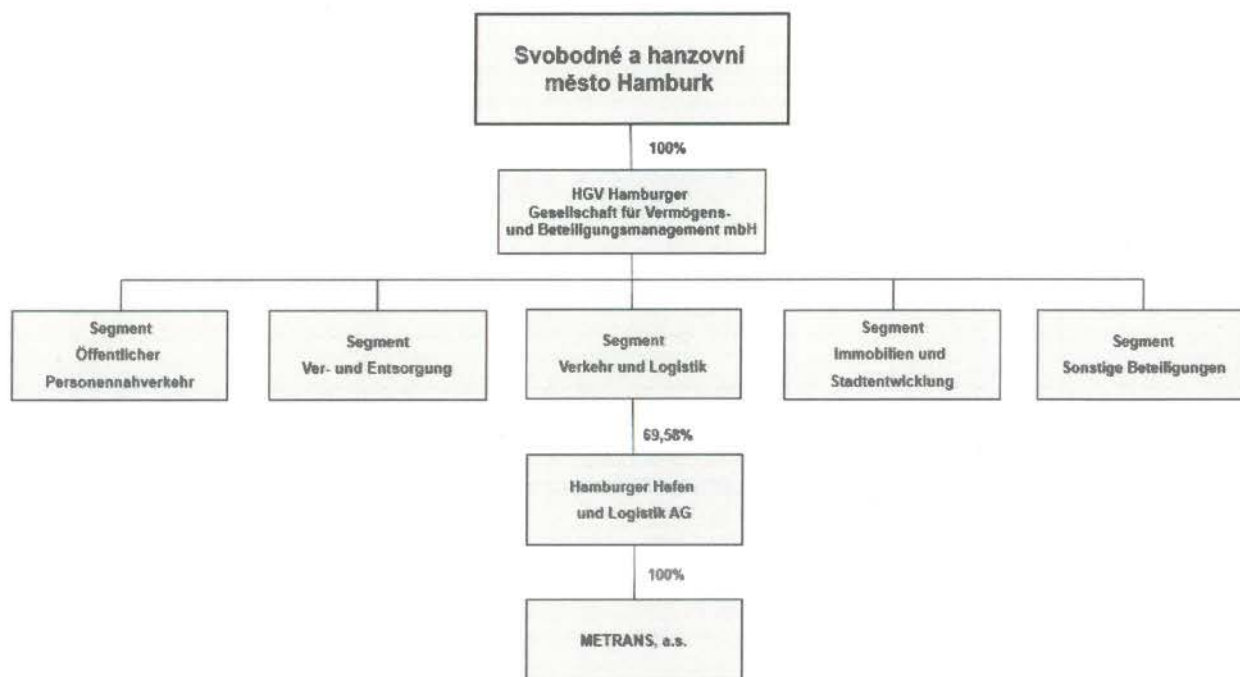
Svobodné a hanzovní město Hamburk

100%

HGV Hamburger Gesellschaft für Vermögens- und Beteiligungsmanagement mbH

Segment Öffentlicher Personennahverkehr

Segment Ver- und Entsorgung

Segment Verkehr und Logistik

Segment Immobilien und Stadtentwicklung

Segment Sonstige Beteiligungen

69,58%

Hamburger Hafen und Logistik AG

100%

METRANS, a.s.